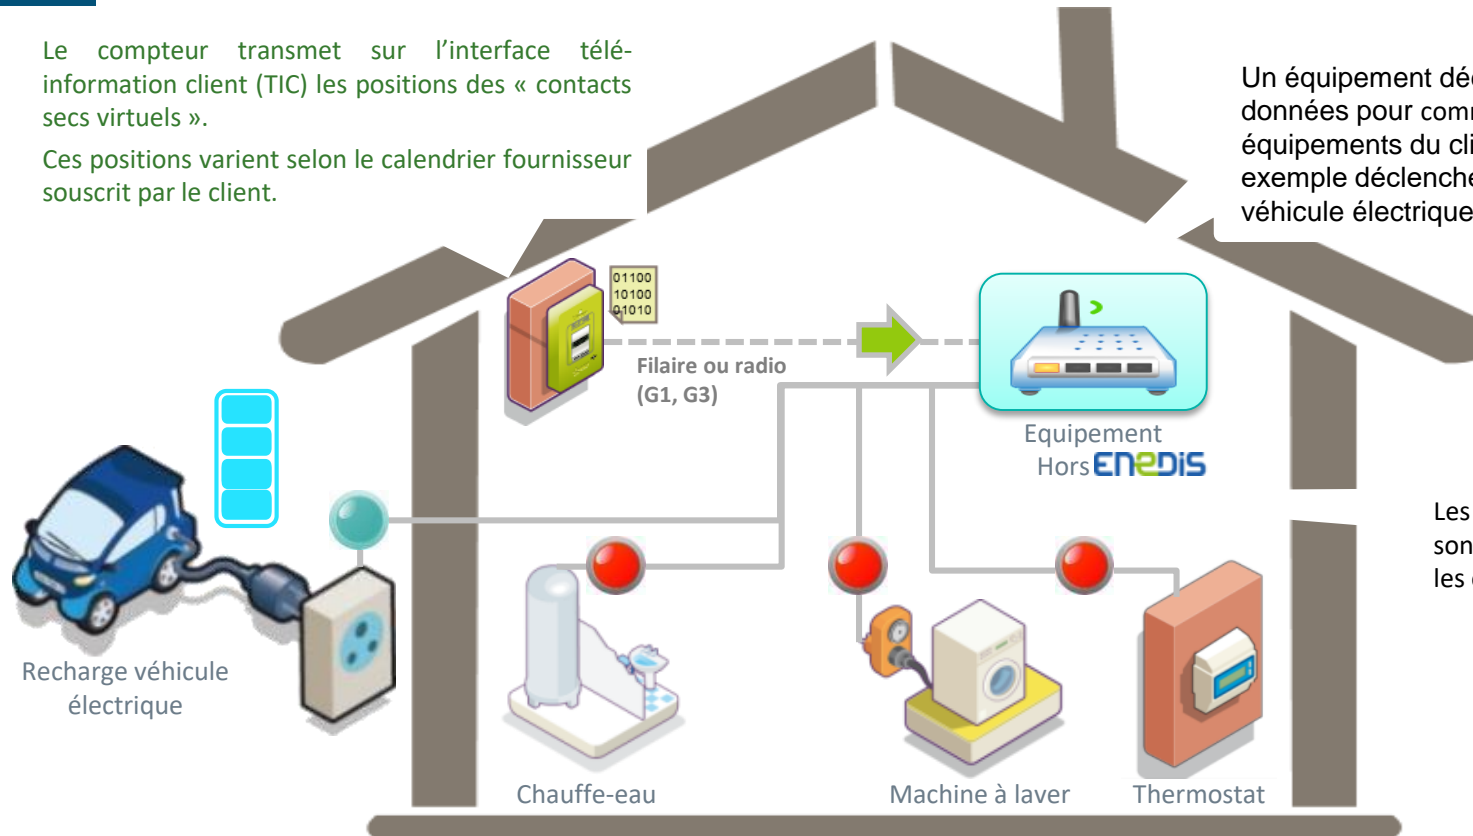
Le compteur transmet sur l'interface télé-information client (TIC) les positions des « contacts secs virtuels ».

Ces positions varient selon le calendrier fournisseur souscrit par le client.

Un équipement dé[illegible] données pour com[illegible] équipements du cli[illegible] exemple déclenche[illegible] véhicule électrique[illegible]

01100
10100
01010

Filaire ou radio
(G1, G3)

Equipement
Hors ENEDIS

Les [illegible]
son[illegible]
les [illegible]

Recharge véhicule électrique

Chauffe-eau

Machine à laver

Thermostat